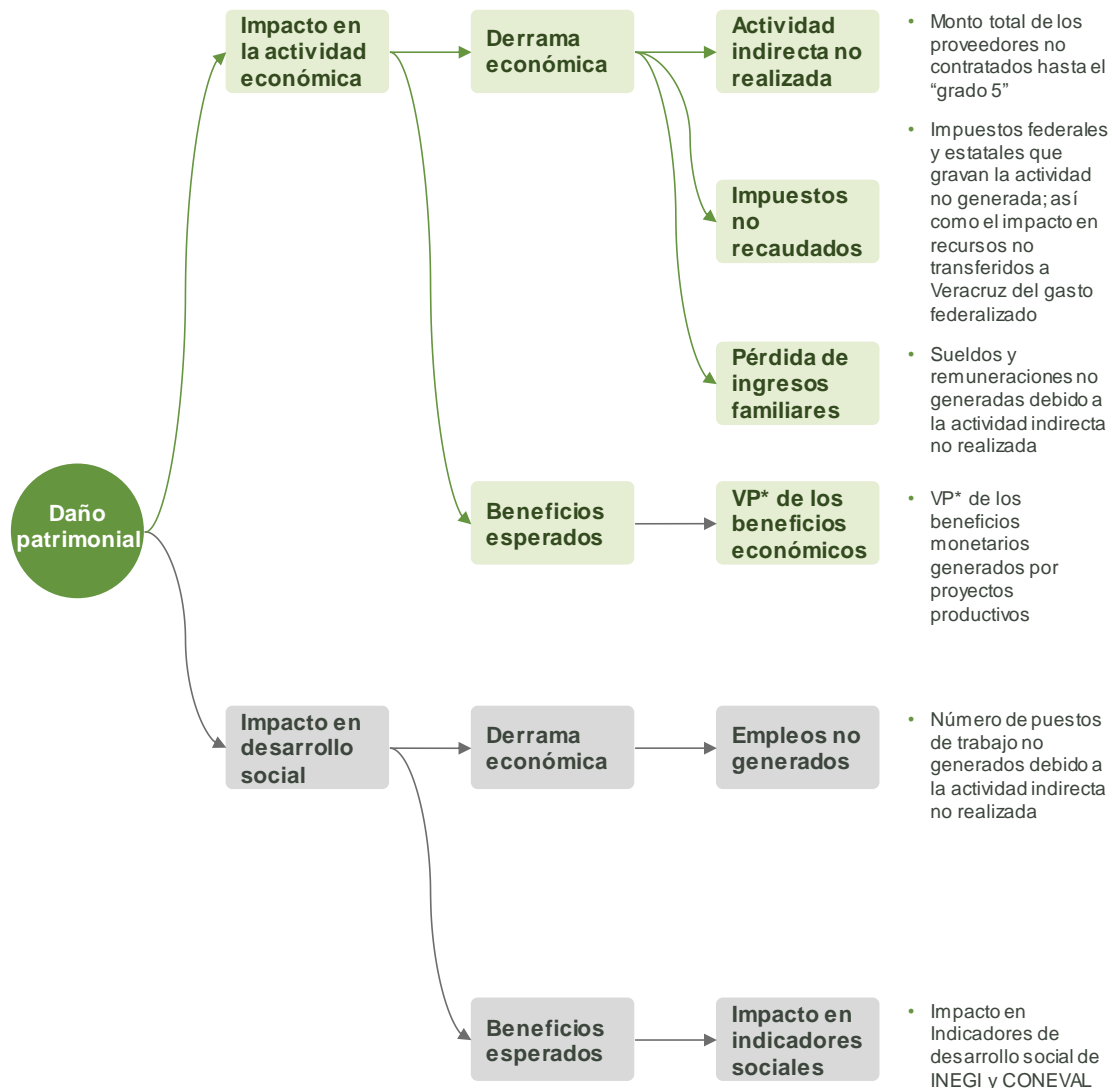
Daño patrimonial

Impacto en la actividad económica

Derrama económica

Actividad indirecta no realizada

• Monto total de los proveedores no contratados hasta el "grado 5"

Impuestos no recaudados

• Impuestos federales y estatales que gravan la actividad no generada; así como el impacto en recursos no transferidos a Veracruz del gasto federalizado

Pérdida de ingresos familiares

• Sueldos y remuneraciones no generadas debido a la actividad indirecta no realizada

Beneficios esperados

VP* de los beneficios económicos

• VP* de los beneficios monetarios generados por proyectos productivos

Impacto en desarrollo social

Derrama económica

Empleos no generados

• Número de puestos de trabajo no generados debido a la actividad indirecta no realizada

Beneficios esperados

Impacto en indicadores sociales

• Impacto en Indicadores de desarrollo social de INEGI y CONEVAL